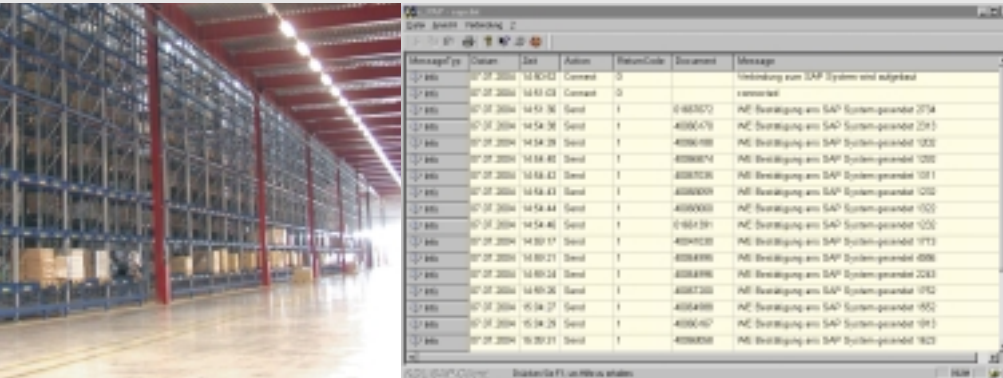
Datei Ansicht Verbindung ?

| MessageTyp | Datum | Zeit | Aktion | ReturnCode | Document | Message |
|---|---|---|---|---|---|---|
| Info | 07.07.2004 | 14:50:52 | Connect | 0 | | Verbindung zum SAP System wird aufgebaut |
| Info | 07.07.2004 | 14:51:03 | Connect | 0 | | connected |
| Info | 07.07.2004 | 14:51:36 | Send | 1 | 01687072 | WE Bestätigung ans SAP System gesendet 2734 |
| Info | 07.07.2004 | 14:54:36 | Send | 1 | 40080470 | WE Bestätigung ans SAP System gesendet 2313 |
| Info | 07.07.2004 | 14:54:39 | Send | 1 | 40080188 | WE Bestätigung ans SAP System gesendet 1202 |
| Info | 07.07.2004 | 14:54:40 | Send | 1 | 40086874 | WE Bestätigung ans SAP System gesendet 1200 |
| Info | 07.07.2004 | 14:54:42 | Send | 1 | 40087036 | WE Bestätigung ans SAP System gesendet 1311 |
| Info | 07.07.2004 | 14:54:43 | Send | 1 | 40080069 | WE Bestätigung ans SAP System gesendet 1202 |
| Info | 07.07.2004 | 14:54:44 | Send | 1 | 40080083 | WE Bestätigung ans SAP System gesendet 1323 |
| Info | 07.07.2004 | 14:54:46 | Send | 1 | 01651391 | WE Bestätigung ans SAP System gesendet 1232 |
| Info | 07.07.2004 | 14:59:17 | Send | 1 | 40049038 | WE Bestätigung ans SAP System gesendet 1713 |
| Info | 07.07.2004 | 14:59:21 | Send | 1 | 40084995 | WE Bestätigung ans SAP System gesendet 4986 |
| Info | 07.07.2004 | 14:59:24 | Send | 1 | 40084996 | WE Bestätigung ans SAP System gesendet 2263 |
| Info | 07.07.2004 | 14:59:26 | Send | 1 | 40087300 | WE Bestätigung ans SAP System gesendet 1752 |
| Info | 07.07.2004 | 15:04:27 | Send | 1 | 40084999 | WE Bestätigung ans SAP System gesendet 1552 |
| Info | 07.07.2004 | 15:04:29 | Send | 1 | 40080467 | WE Bestätigung ans SAP System gesendet 1813 |
| Info | 07.07.2004 | 15:20:31 | Send | 1 | 40086058 | WE Bestätigung ans SAP System gesendet 1623 |

Drücken Sie F1, um Hilfe zu erhalten.